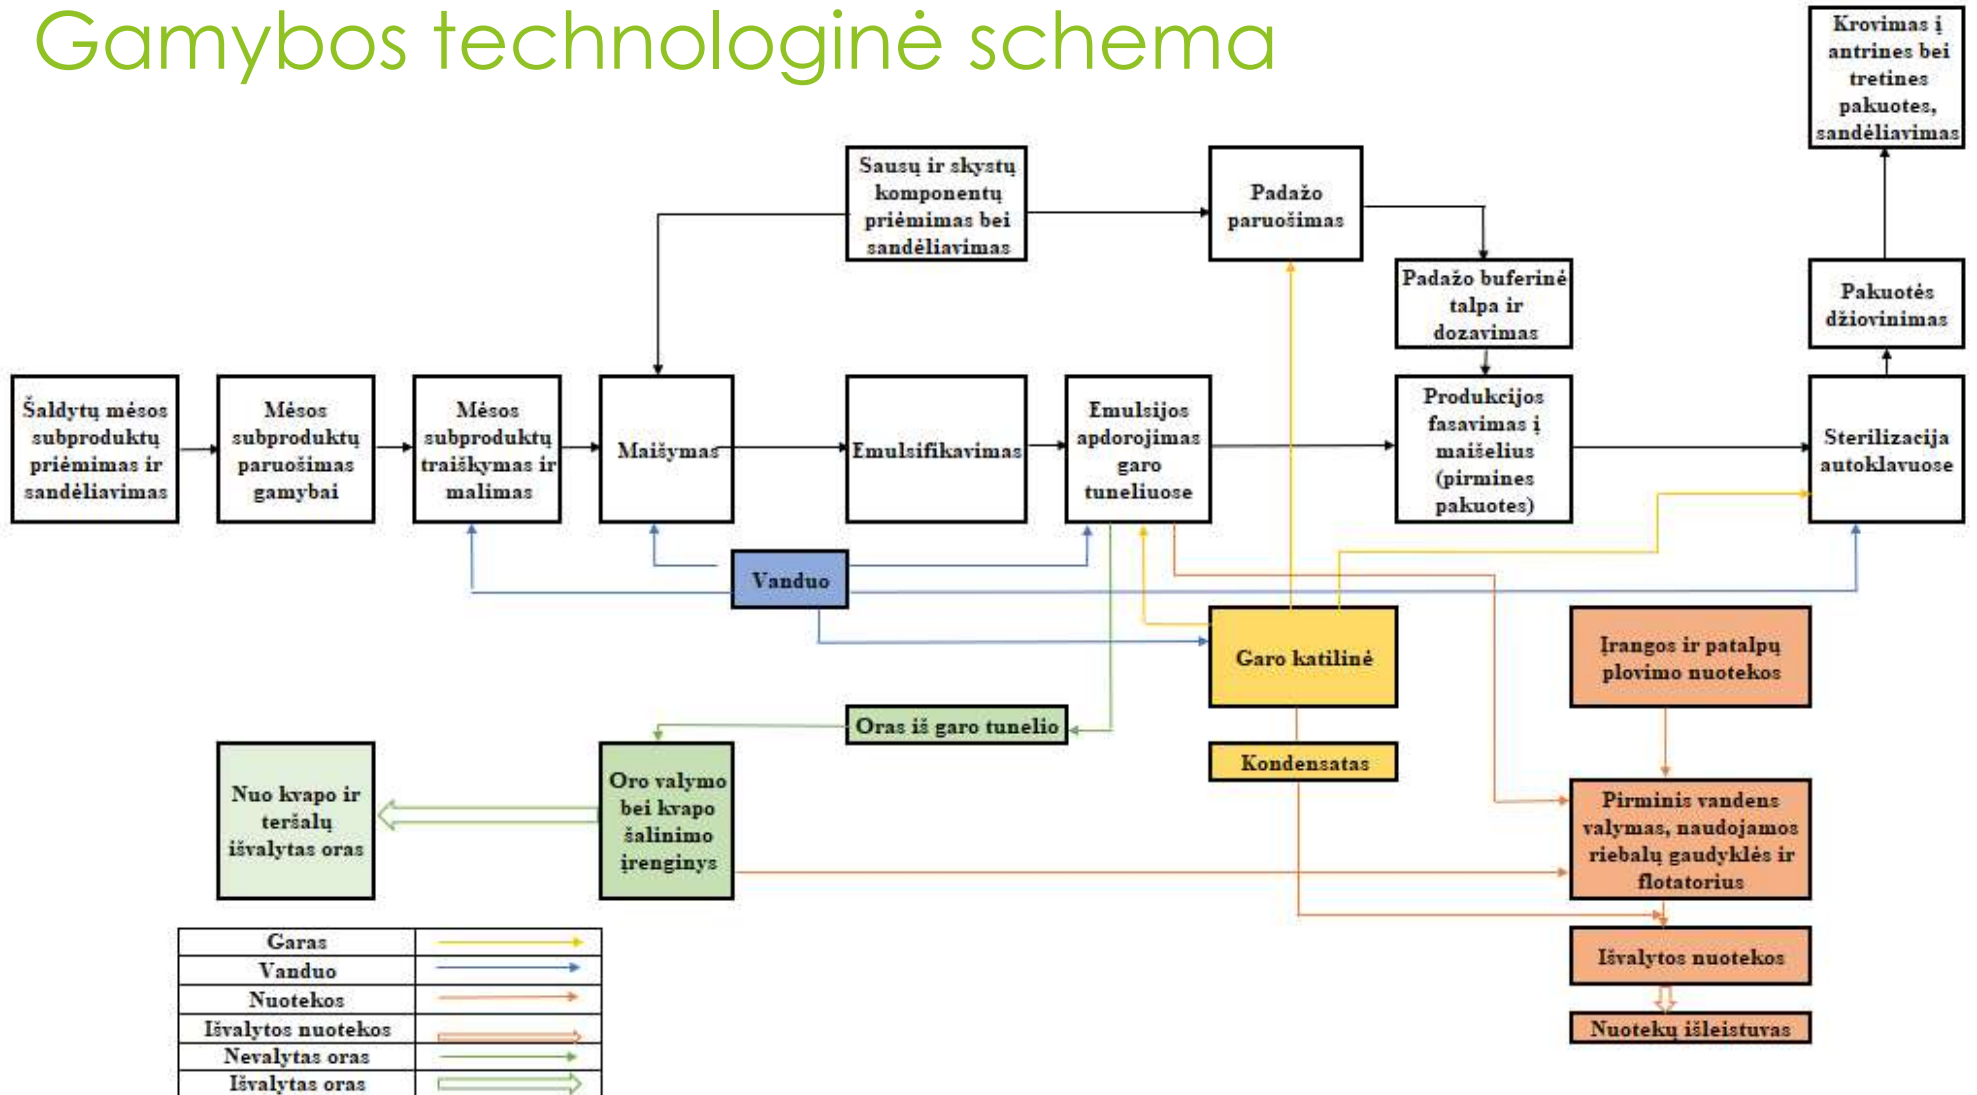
Gamybos technologinė schema

Krovimas į antrines bei tretines pakuotes, sandėliavimas

Sausų ir skystų komponentų priėmimas bei sandėliavimas

Padažo paruošimas

Padažo buferinė talpa ir dozavimas

Pakuotės džiovinimas

Šaldytų mėsos subproduktų priėmimas ir sandėliavimas

Mėsos subproduktų paruošimas gamybai

Mėsos subproduktų traiškymas ir malimas

Maišymas

Emulsifikavimas

Emulsijos apdorojimas garo tuneliuose

Produkcijos fasavimas į maišelius (pirmines pakuotes)

Sterilizacija autoklavuose

Vanduo

Garo katilinė

Įrangos ir patalpų plovimo nuotekos

Oras iš garo tunelio

Kondensatas

Nuo kvapo ir teršalų išvalytas oras

Oro valymo bei kvapo šalinimo įrenginys

Pirminis vandens valymas, naudojamos riebalų gaudyklės ir flotatorius

Išvalytos nuotekos

Nuotekų išleistuvas

| Garas | |
|---|---|
| Vanduo | |
| Nuotekos | |
| Išvalytos nuotekos | |
| Nevalytas oras | |
| Išvalytas oras | |